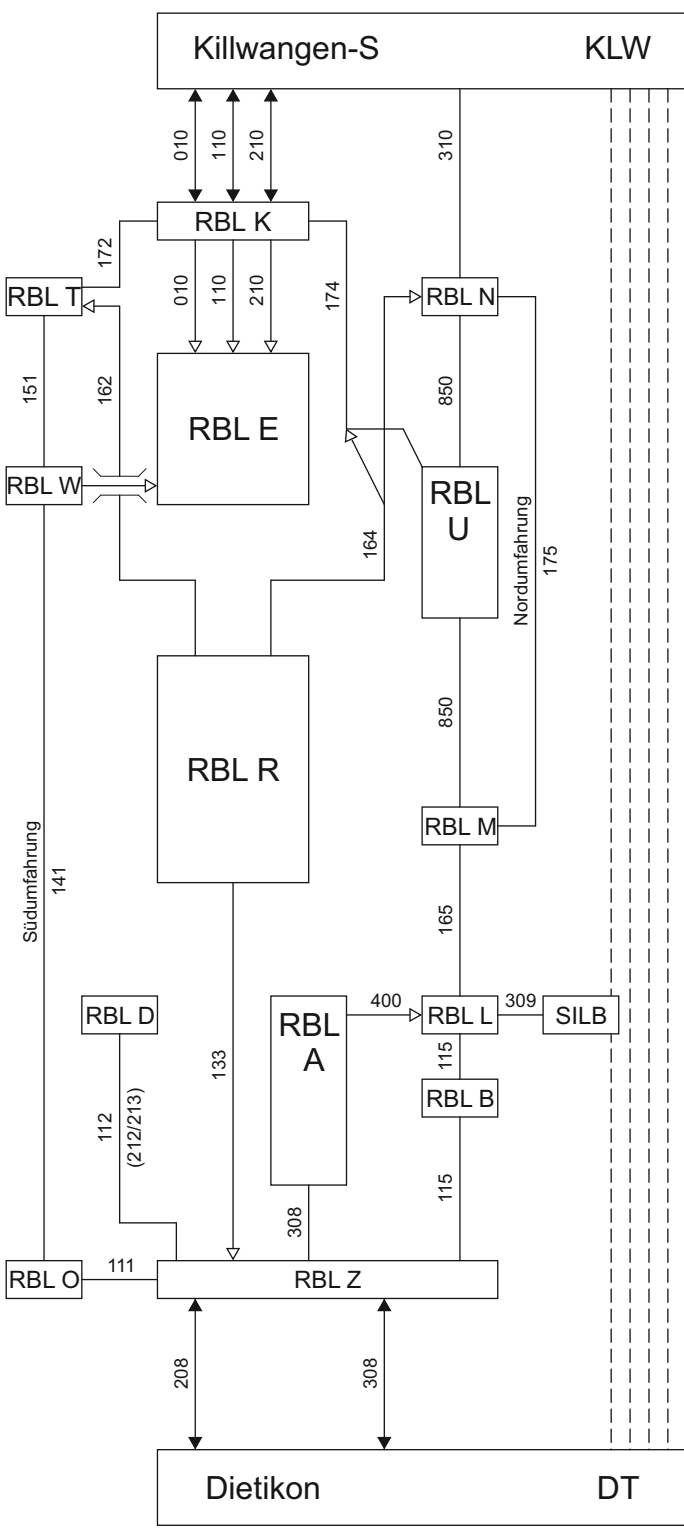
Killwangen-S KLW

010 110 210

310

RBL K

172

010 110 210

174

RBL T

RBL N

151

162

RBL E

850

RBL W

RBL U

164

Nordumfahrung

175

850

RBL R

RBL M

Südumfahrung

141

165

400

RBL L

309

SILB

RBL D

RBL A

115

133

RBL B

112

(212/213)

115

308

RBL O

111

RBL Z

208

308

Dietikon DT